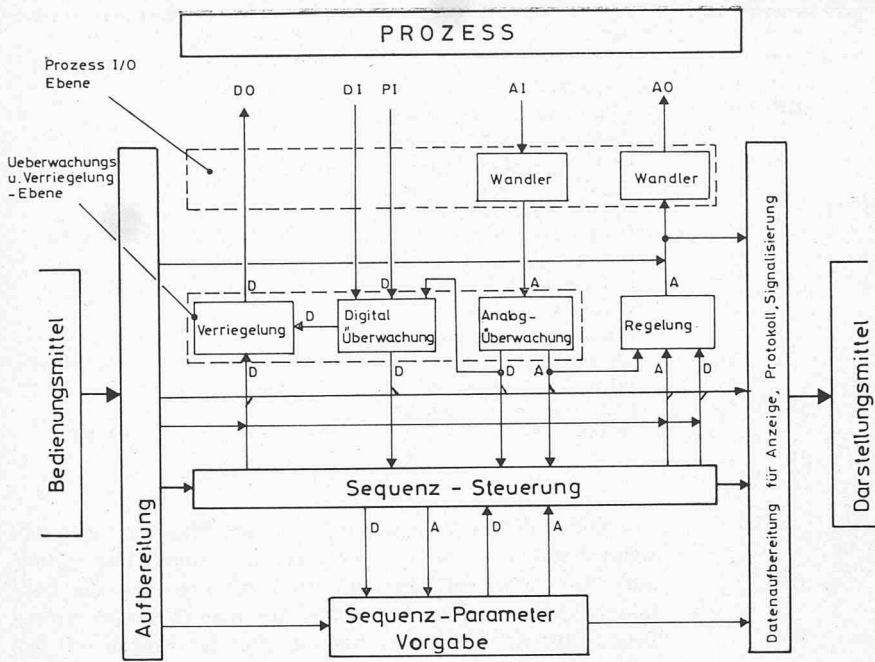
PROZESS

Prozess I/O Ebene

Ueberwachungs u. Verriegelung -Ebene

DO

DI

PI

AI

AO

Wandler

Wandler

D

D

A

A

Verriegelung

D

Digital Überwachung

Analog-Überwachung

Regelung

D

D

D

A

A

D

Bedienungsmittel

Aufbereitung

Sequenz - Steuerung

D

A

D

A

Sequenz-Parameter Vorgabe

Datenaufbereitung für Anzeige, Protokoll, Signalisierung

Darstellungsmittel